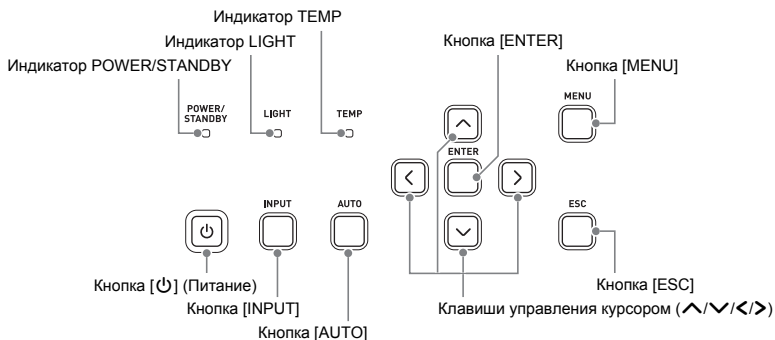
Индикатор TEMP
Индикатор LIGHT
Индикатор POWER/STANDBY
Кнопка [ENTER]
Кнопка [MENU]
POWER/ STANDBY
LIGHT
TEMP
MENU
ENTER
INPUT
AUTO
ESC
Кнопка [⏻] (Питание)
Кнопка [INPUT]
Кнопка [AUTO]
Кнопка [ESC]
Клавиши управления курсором (∧/∨/</>)